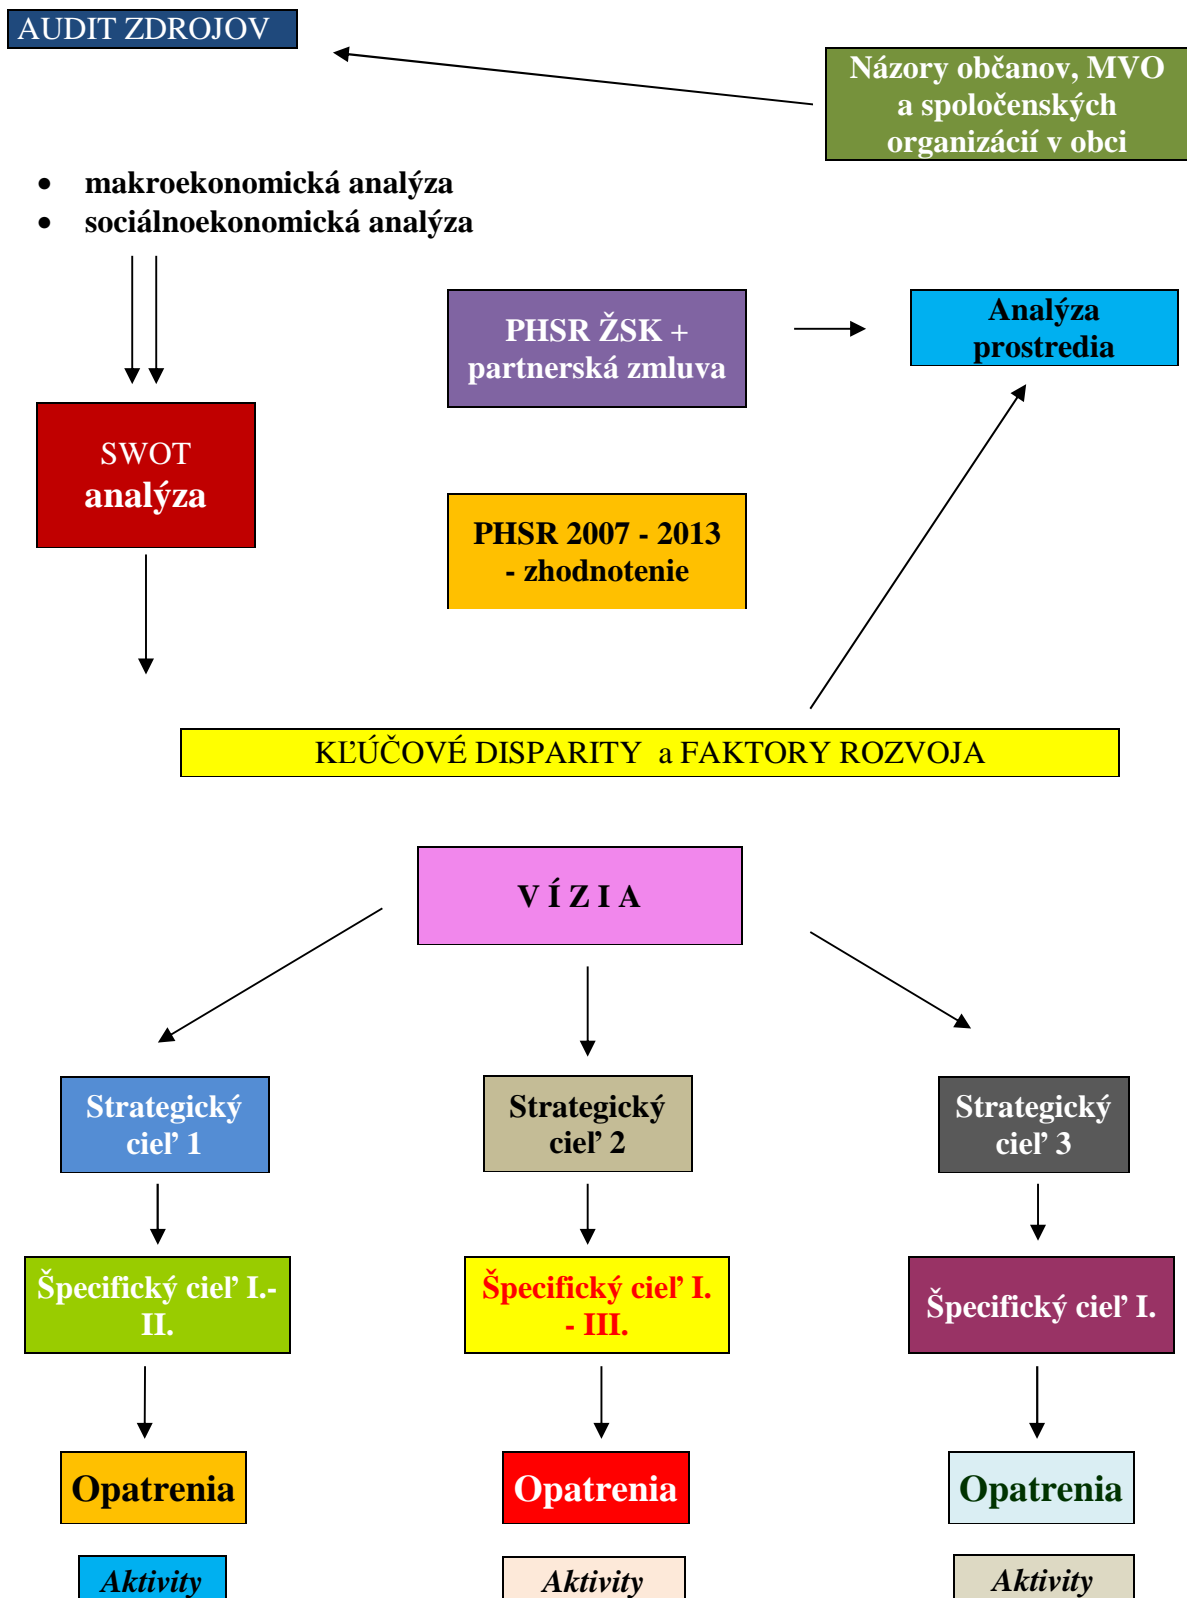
AUDIT ZDROJOV

Názory občanov, MVO a spoločenských organizácií v obci

- makroekonomická analýza
- sociálnoekonomická analýza

PHSR ŽSK + partnerská zmluva

Analýza prostredia

SWOT analýza

PHSR 2007 - 2013 - zhodnotenie

KĽÚČOVÉ DISPARITY a FAKTORY ROZVOJA

V Í Z I A

Strategický cieľ 1

Strategický cieľ 2

Strategický cieľ 3

Špecifický cieľ I.- II.

Špecifický cieľ I. - III.

Špecifický cieľ I.

Opatrenia

Opatrenia

Opatrenia

Aktivity

Aktivity

Aktivity